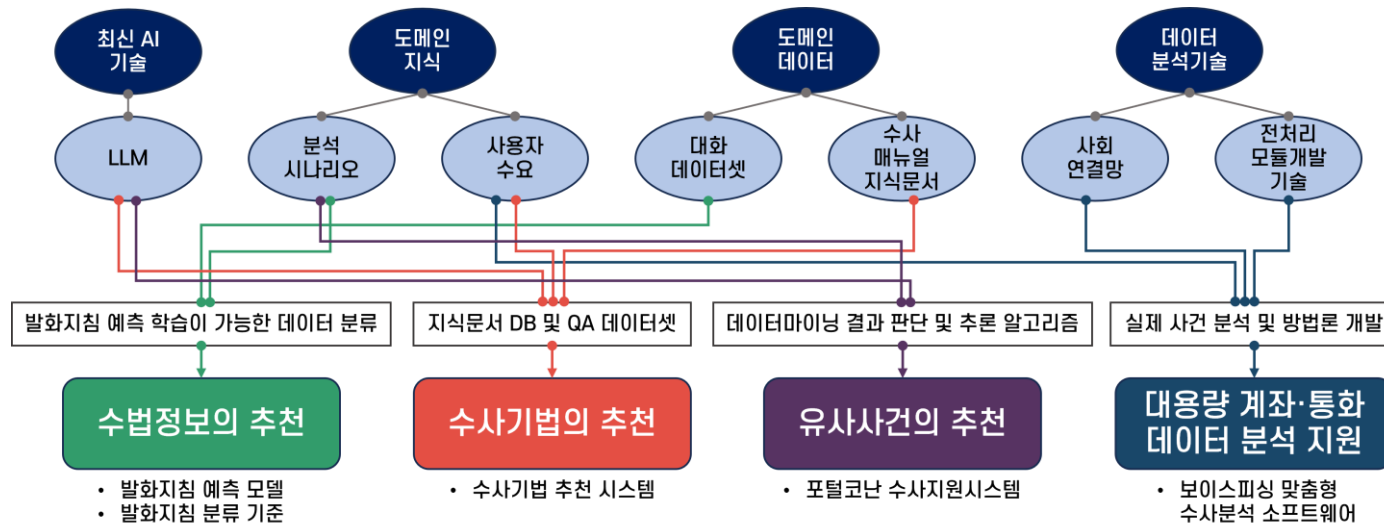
최신 AI 기술

도메인 지식

도메인 데이터

데이터 분석기술

LLM

분석 시나리오

사용자 수요

대화 데이터셋

수사 매뉴얼 지식문서

사회 연결망

전처리 모듈개발 기술

발화지침 예측 학습이 가능한 데이터 분류

지식문서 DB 및 QA 데이터셋

데이터마이닝 결과 판단 및 추론 알고리즘

실제 사건 분석 및 방법론 개발

수법정보의 추천

수사기법의 추천

유사사건의 추천

대용량 계좌·통화 데이터 분석 지원

• 발화지침 예측 모델
• 발화지침 분류 기준

• 수사기법 추천 시스템

• 포털코난 수사지원시스템

• 보이스피싱 맞춤형 수사분석 소프트웨어